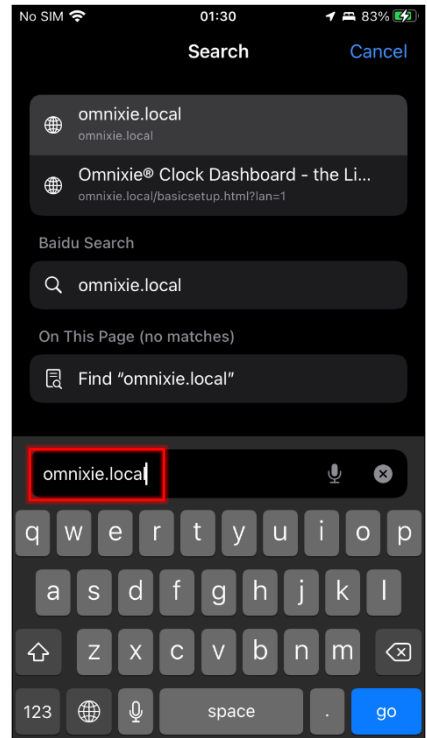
No SIM 01:30 83%

Search Cancel

omnixie.local
omnixie.local

Omnixie® Clock Dashboard - the Li...
omnixie.local/basicsetup.html?lan=1

Baidu Search

omnixie.local

On This Page (no matches)

Find “omnixie.local”

omnixie.local

q w e r t y u i o p
a s d f g h j k l
z x c v b n m
123 space . go